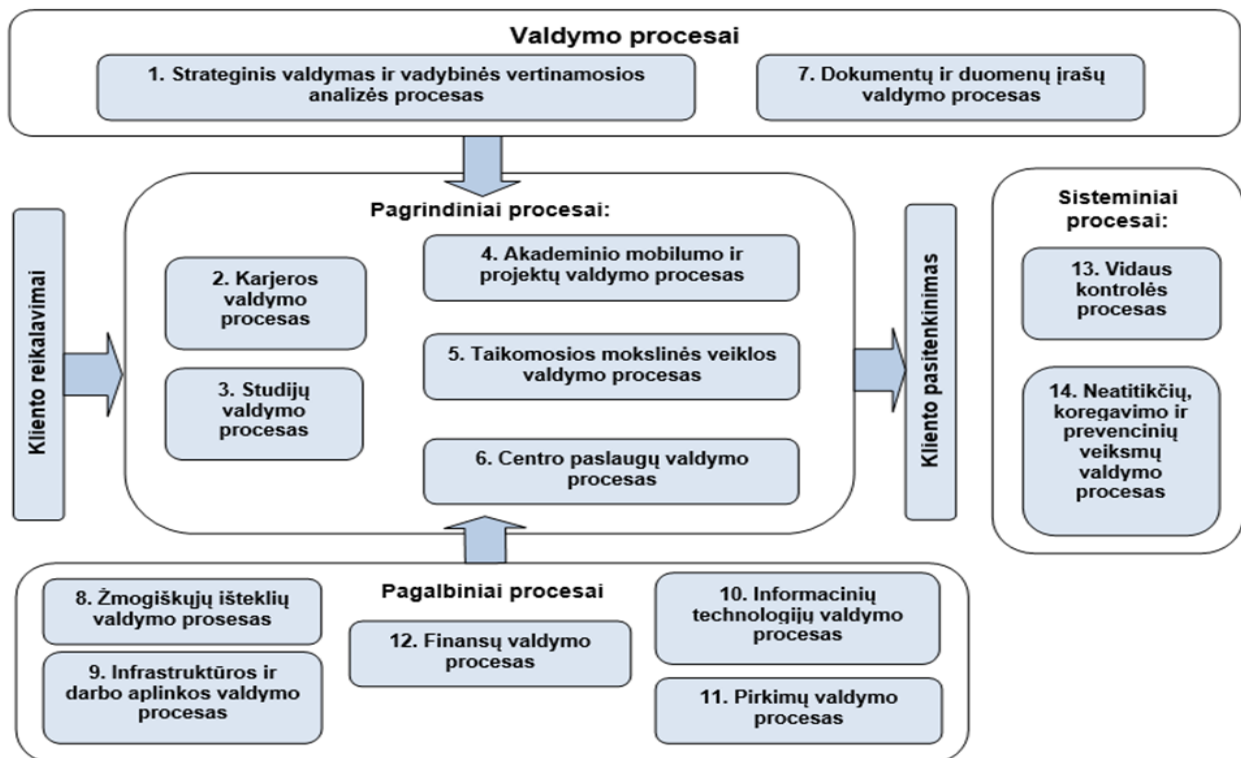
Valdymo procesai

1. Strateginis valdymas ir vadybinės vertinamosios analizės procesas

7. Dokumentų ir duomenų įrašų valdymo procesas

Kliento reikalavimai

Pagrindiniai procesai:

2. Karjeros valdymo procesas

3. Studijų valdymo procesas

4. Akademinio mobilumo ir projektų valdymo procesas

5. Taikomosios mokslinės veiklos valdymo procesas

6. Centro paslaugų valdymo procesas

Kliento pasitenkinimas

Sisteminiai procesai:

13. Vidaus kontrolės procesas

14. Neatitikčių, koregavimo ir prevencinių veiksmų valdymo procesas

Pagalbiniai procesai

8. Žmogiškųjų išteklių valdymo prosesas

9. Infrastruktūros ir darbo aplinkos valdymo procesas

12. Finansų valdymo procesas

10. Informacinių technologijų valdymo procesas

11. Pirkimų valdymo procesas